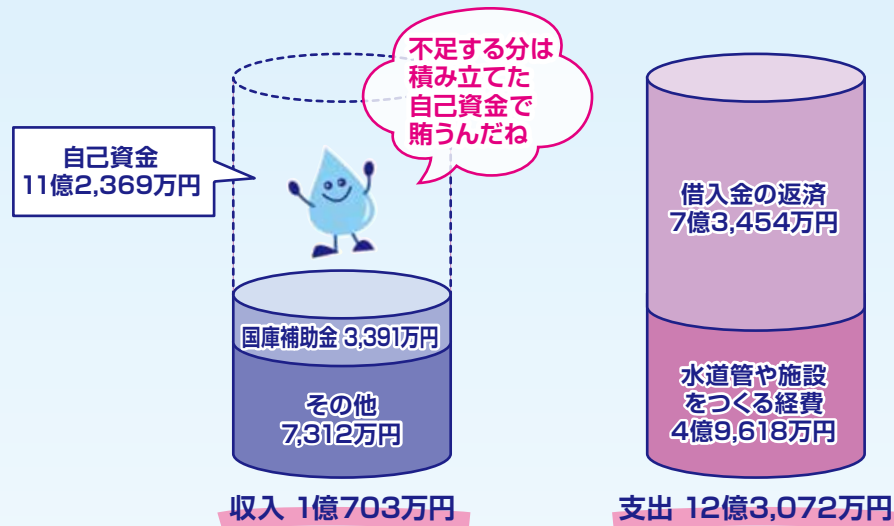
自己資金
11億2,369万円

不足する分は
積み立てた
自己資金で
賄うんだね

国庫補助金 3,391万円

その他
7,312万円

収入 1億703万円

借入金の返済
7億3,454万円

水道管や施設
をつくる経費
4億9,618万円

支出 12億3,072万円